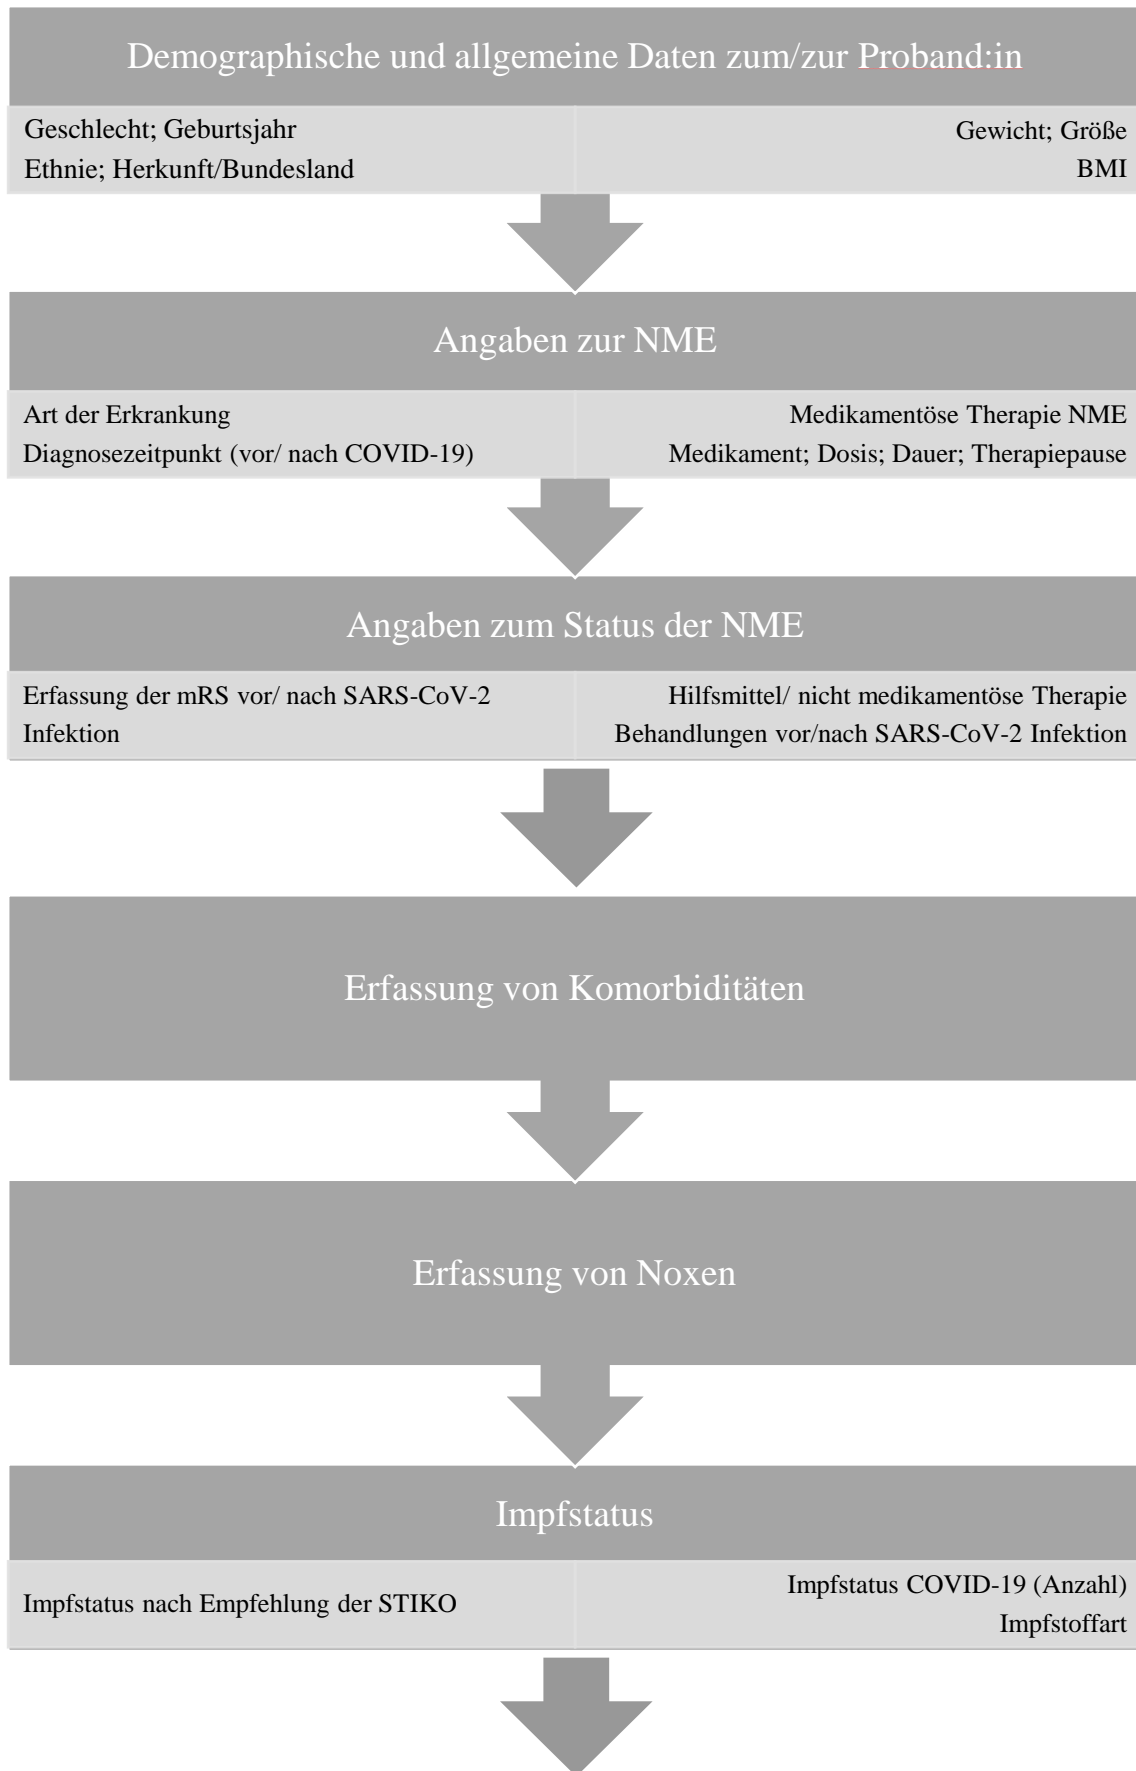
Demographische und allgemeine Daten zum/zur Proband:in

Geschlecht; Geburtsjahr
Ethnie; Herkunft/Bundesland

Gewicht; Größe
BMI

Angaben zur NME

Art der Erkrankung
Diagnosezeitpunkt (vor/ nach COVID-19)

Medikamentöse Therapie NME
Medikament; Dosis; Dauer; Therapiepause

Angaben zum Status der NME

Erfassung der mRS vor/ nach SARS-CoV-2 Infektion

Hilfsmittel/ nicht medikamentöse Therapie
Behandlungen vor/nach SARS-CoV-2 Infektion

Erfassung von Komorbiditäten

Erfassung von Noxen

Impfstatus

Impfstatus nach Empfehlung der STIKO

Impfstatus COVID-19 (Anzahl)
Impfstoffart